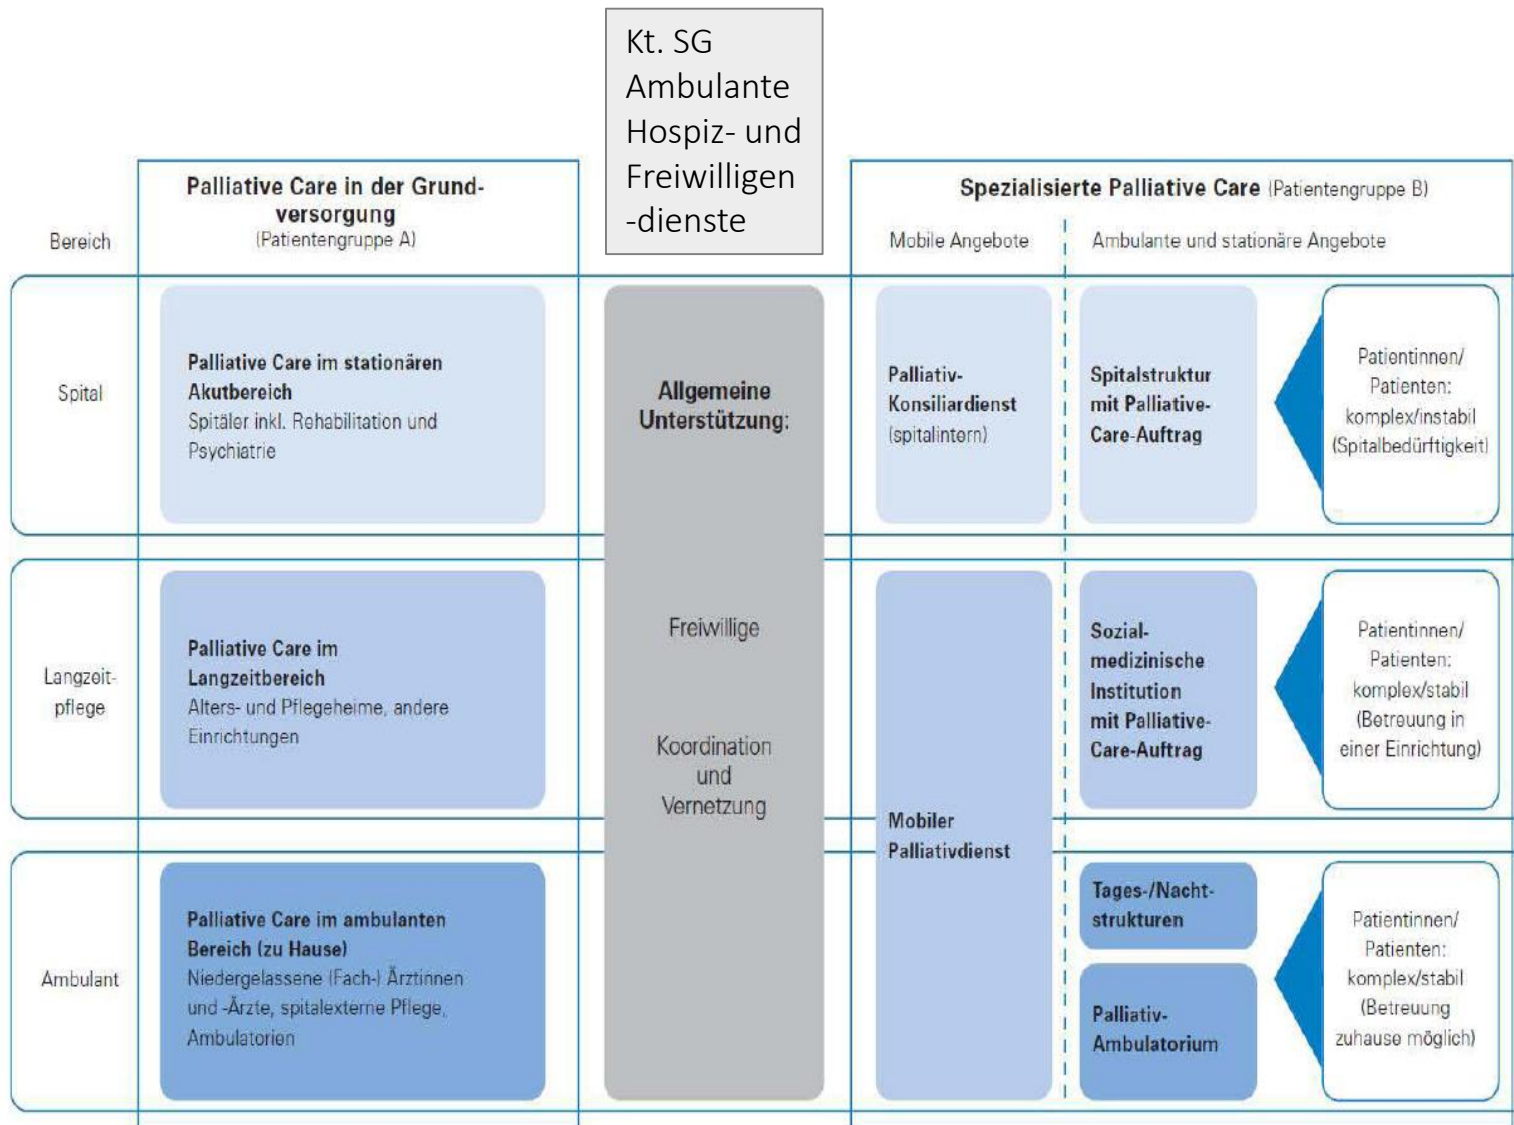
Kt. SG Ambulante Hospiz- und Freiwilligen -dienste

Bereich

Palliative Care in der Grundversorgung (Patientengruppe A)

Spezialisierte Palliative Care (Patientengruppe B)

Mobile Angebote

Ambulante und stationäre Angebote

Spital

Palliative Care im stationären Akutbereich
Spitäler inkl. Rehabilitation und Psychiatrie

Allgemeine Unterstützung:

Palliativ-Konsiliardienst (spitalintern)

Spitalstruktur mit Palliative-Care-Auftrag

Patientinnen/ Patienten: komplex/instabil (Spitalbedürftigkeit)

Langzeitpflege

Palliative Care im Langzeitbereich
Alters- und Pflegeheime, andere Einrichtungen

Freiwillige

Koordination und Vernetzung

Sozialmedizinische Institution mit Palliative-Care-Auftrag

Patientinnen/ Patienten: komplex/stabil (Betreuung in einer Einrichtung)

Mobiler Palliativdienst

Ambulant

Palliative Care im ambulanten Bereich (zu Hause)
Niedergelassene (Fach-) Ärztinnen und -Ärzte, spitalexterne Pflege, Ambulatorien

Tages-/Nachtstrukturen

Palliativ-Ambulatorium

Patientinnen/ Patienten: komplex/stabil (Betreuung zuhause möglich)